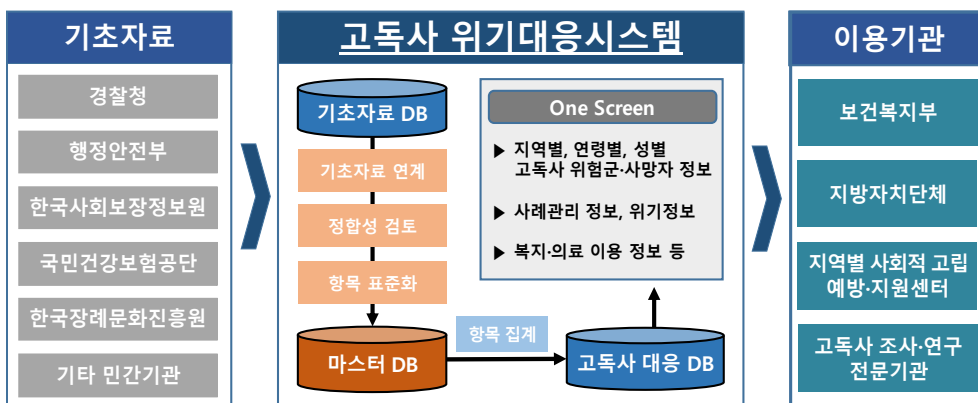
기초자료

경찰청

행정안전부

한국사회보장정보원

국민건강보험공단

한국장례문화진흥원

기타 민간기관

고독사 위기대응시스템

기초자료 DB

기초자료 연계

정합성 검토

항목 표준화

마스터 DB

항목 집계

고독사 대응 DB

One Screen

▶ 지역별, 연령별, 성별 고독사 위험군·사망자 정보

▶ 사례관리 정보, 위기정보

▶ 복지·의료 이용 정보 등

이용기관

보건복지부

지방자치단체

지역별 사회적 고립 예방·지원센터

고독사 조사·연구 전문기관